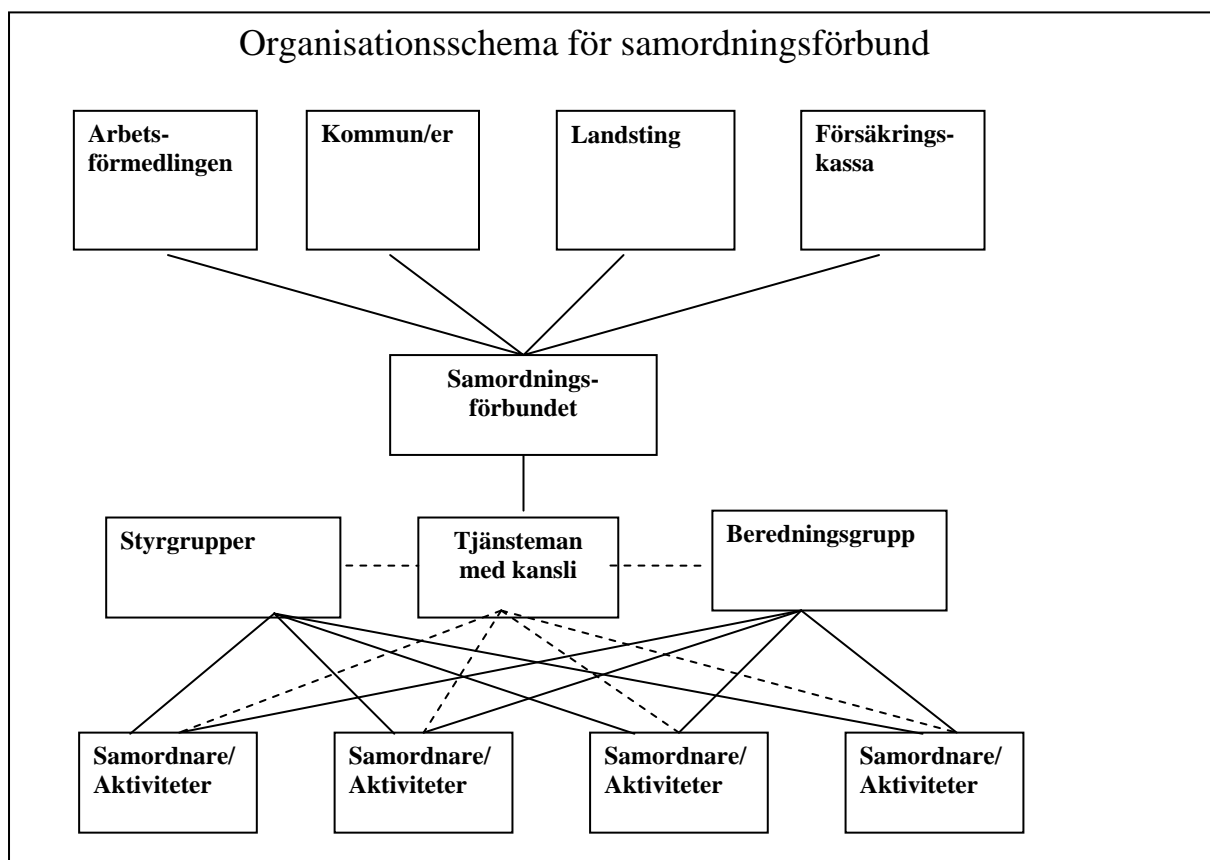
Organisationsschema för samordningsförbund

Arbetsförmedlingen

Kommun/er

Landsting

Försäkringskassa

Samordningsförbundet

Styrgrupper

Tjänsteman med kansli

Beredningsgrupp

Samordnare/ Aktiviteter

Samordnare/ Aktiviteter

Samordnare/ Aktiviteter

Samordnare/ Aktiviteter